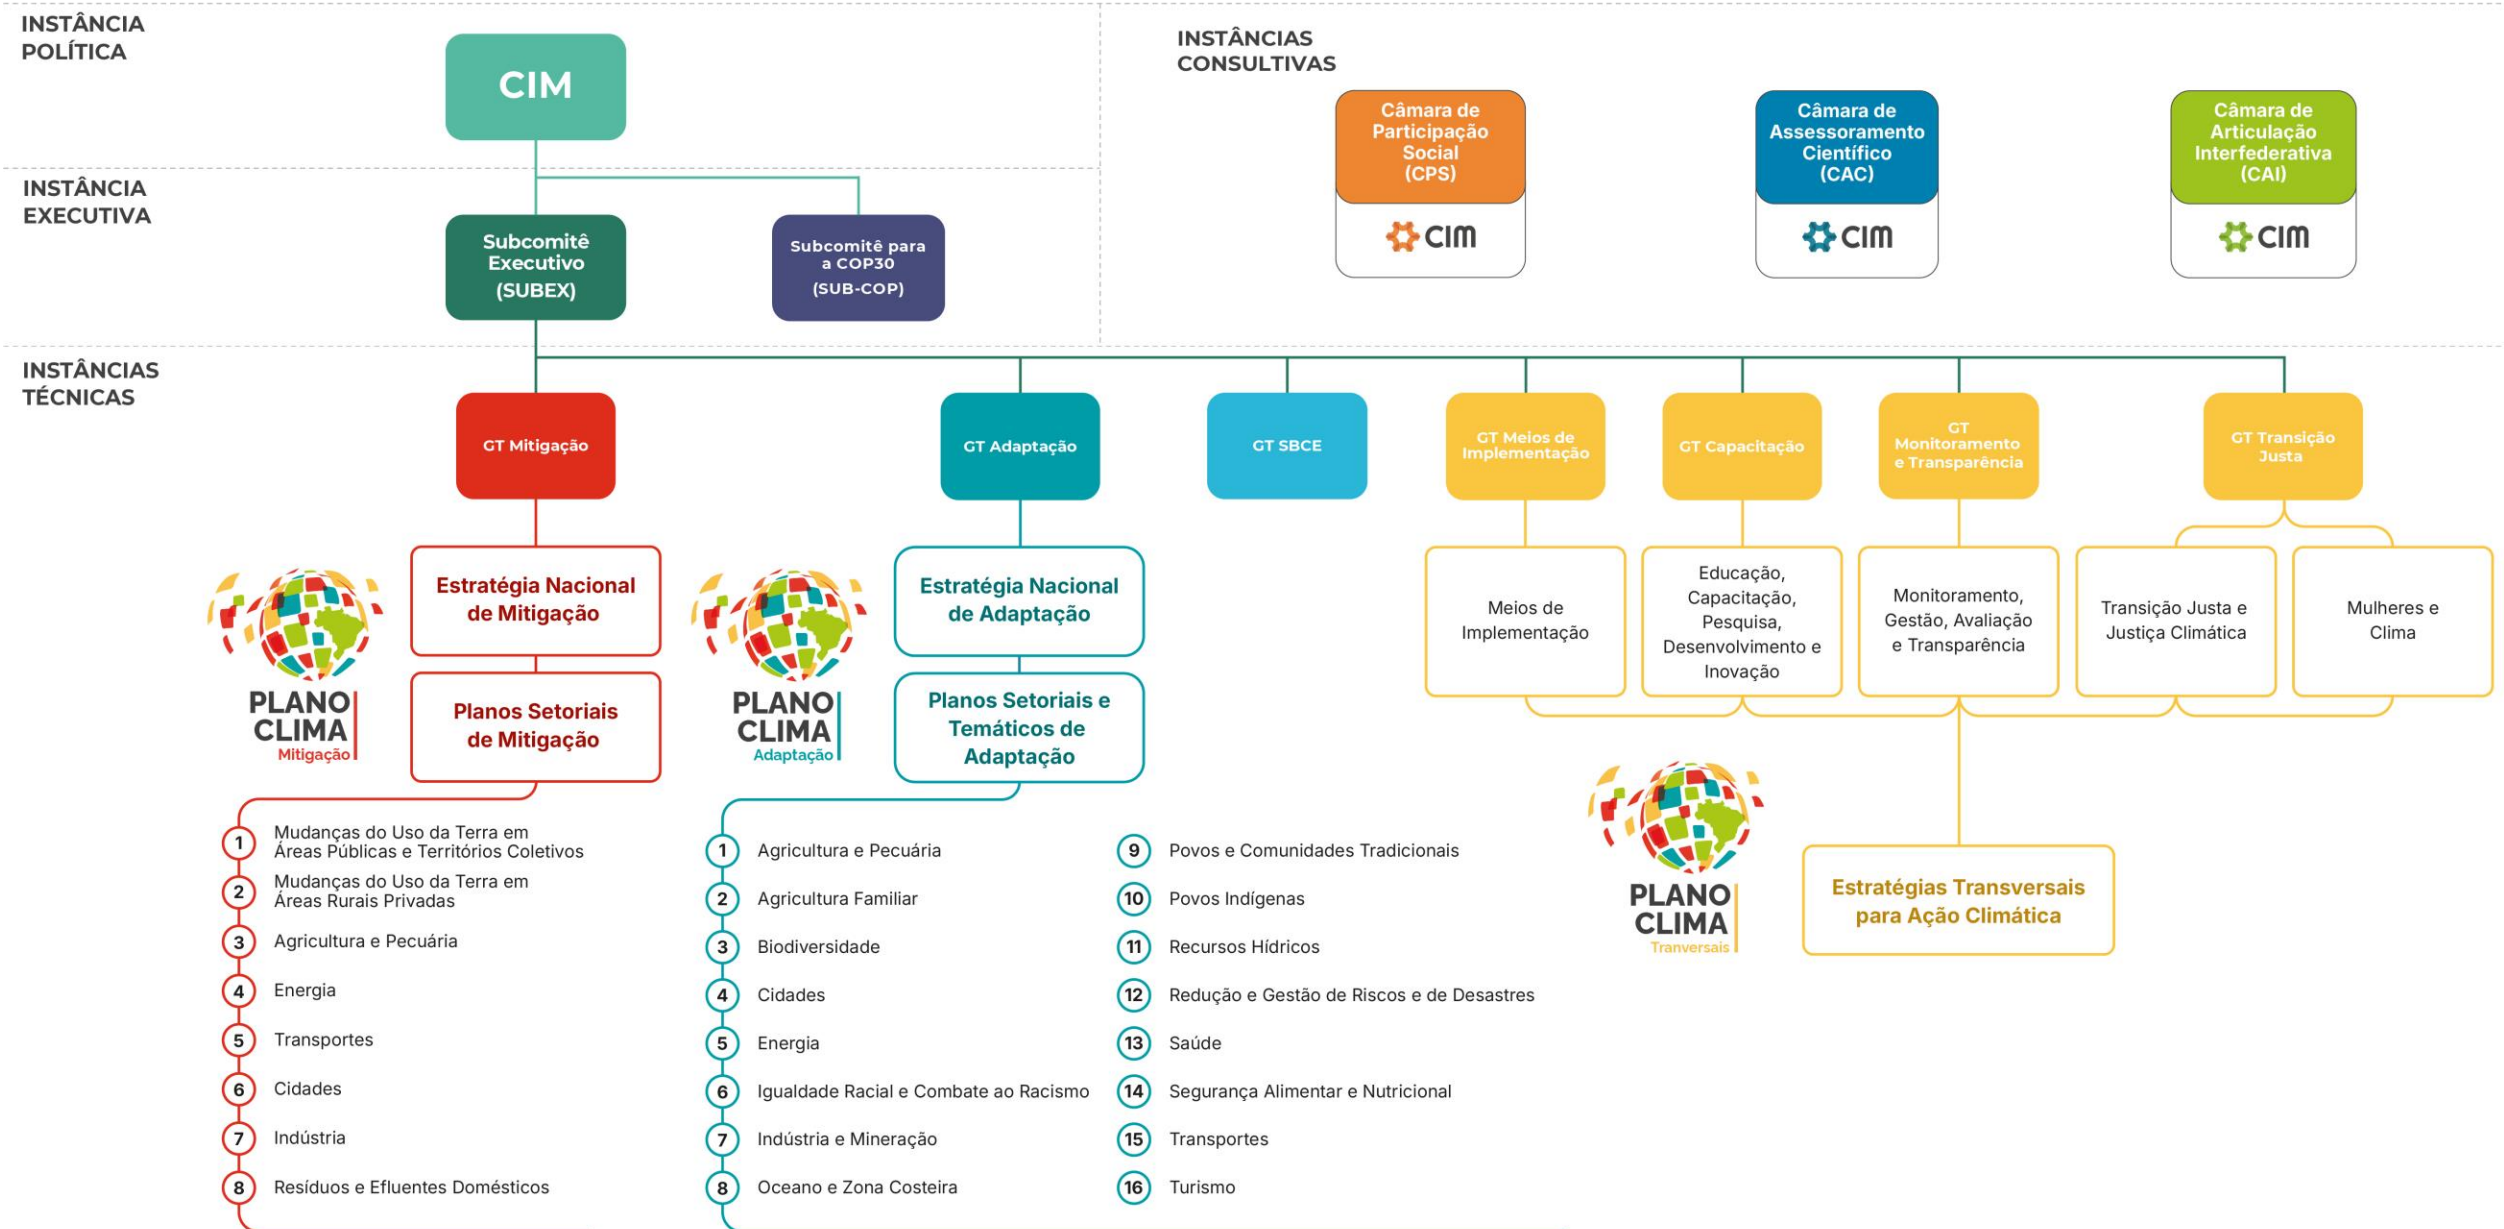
INSTÂNCIA POLÍTICA

CIM

INSTÂNCIAS CONSULTIVAS

Câmara de Participação Social (CPS)
CIM

Câmara de Assessoramento Científico (CAC)
CIM

Câmara de Articulação Interfederativa (CAI)
CIM

INSTÂNCIA EXECUTIVA

Subcomitê Executivo (SUBEX)

Subcomitê para a COP30 (SUB-COP)

INSTÂNCIAS TÉCNICAS

GT Mitigação

GT Adaptação

GT SBCE

GT Meios de Implementação

GT Capacitação

GT Monitoramento e Transparência

GT Transição Justa

Estratégia Nacional de Mitigação

Planos Setoriais de Mitigação

PLANO CLIMA Mitigação

Estratégia Nacional de Adaptação

Planos Setoriais e Temáticos de Adaptação

PLANO CLIMA Adaptação

Meios de Implementação

Educação, Capacitação, Pesquisa, Desenvolvimento e Inovação

Monitoramento, Gestão, Avaliação e Transparência

Transição Justa e Justiça Climática

Mulheres e Clima

PLANO CLIMA Tranversais

Estratégias Transversais para Ação Climática

1 Mudanças do Uso da Terra em Áreas Públicas e Territórios Coletivos
2 Mudanças do Uso da Terra em Áreas Rurais Privadas
3 Agricultura e Pecuária
4 Energia
5 Transportes
6 Cidades
7 Indústria
8 Resíduos e Efluentes Domésticos

1 Agricultura e Pecuária
2 Agricultura Familiar
3 Biodiversidade
4 Cidades
5 Energia
6 Igualdade Racial e Combate ao Racismo
7 Indústria e Mineração
8 Oceano e Zona Costeira
9 Povos e Comunidades Tradicionais
10 Povos Indígenas
11 Recursos Hídricos
12 Redução e Gestão de Riscos e de Desastres
13 Saúde
14 Segurança Alimentar e Nutricional
15 Transportes
16 Turismo